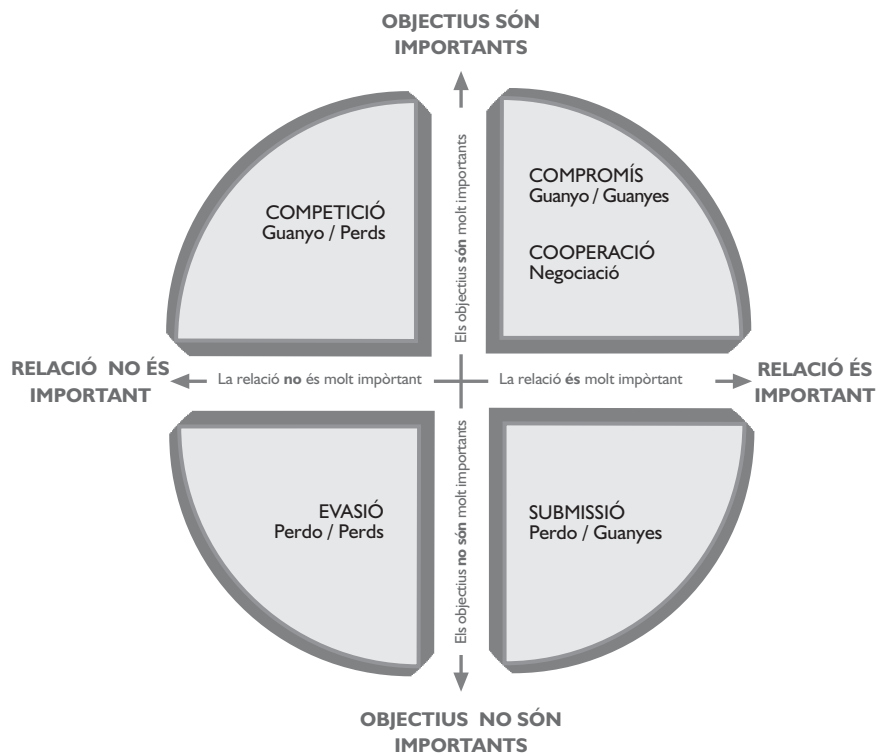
OBJECTIUS SÓN IMPORTANTS

Els objectius són molt importants

COMPETICIÓ
Guanyo / Perds

COMPROMÍS
Guanyo / Guanyes

COOPERACIÓ
Negociació

RELACIÓ NO ÉS IMPORTANT

La relació no és molt impòrtant

La relació és molt impòrtant

RELACIÓ ÉS IMPORTANT

Els objectius no són molt importants

EVASIÓ
Perdo / Perds

SUBMISSIÓ
Perdo / Guanyes

OBJECTIUS NO SÓN IMPORTANTS